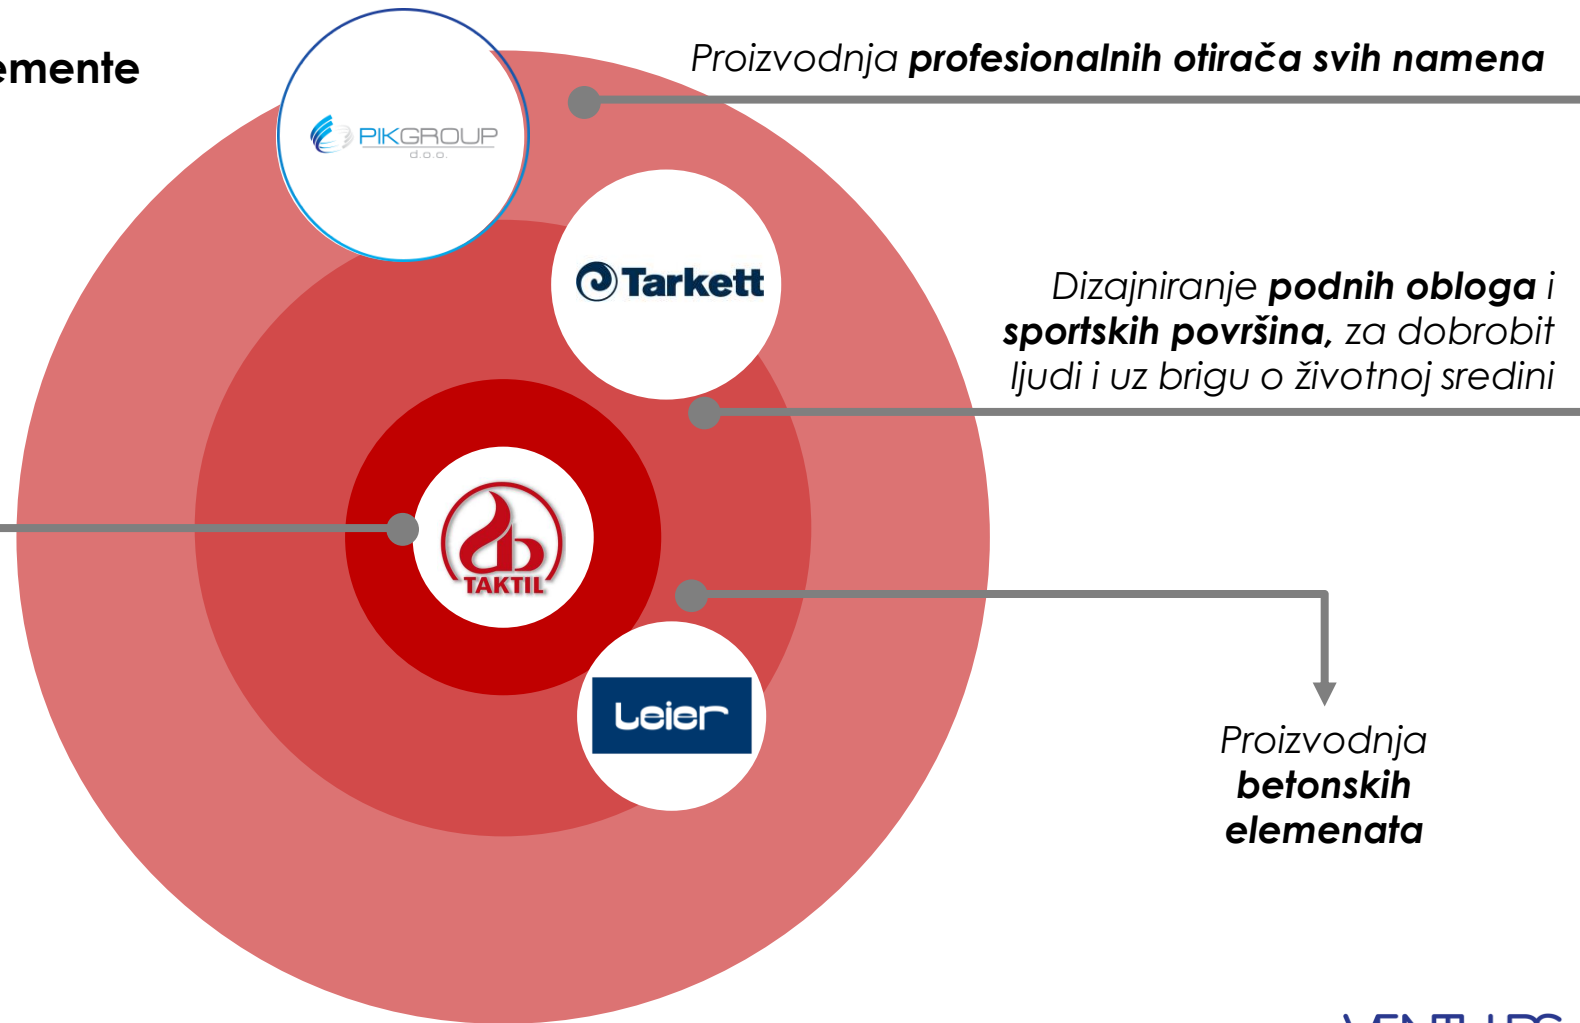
emente

PIKGROUP d.o.o.

Proizvodnja **profesionalnih otirača svih namena**

Tarkett

Dizajniranje **podnih obloga** i **sportskih površina,** za dobrobit ljudi i uz brigu o životnoj sredini

TAKTIL

Leier

Proizvodnja **betonskih elemenata**

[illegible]